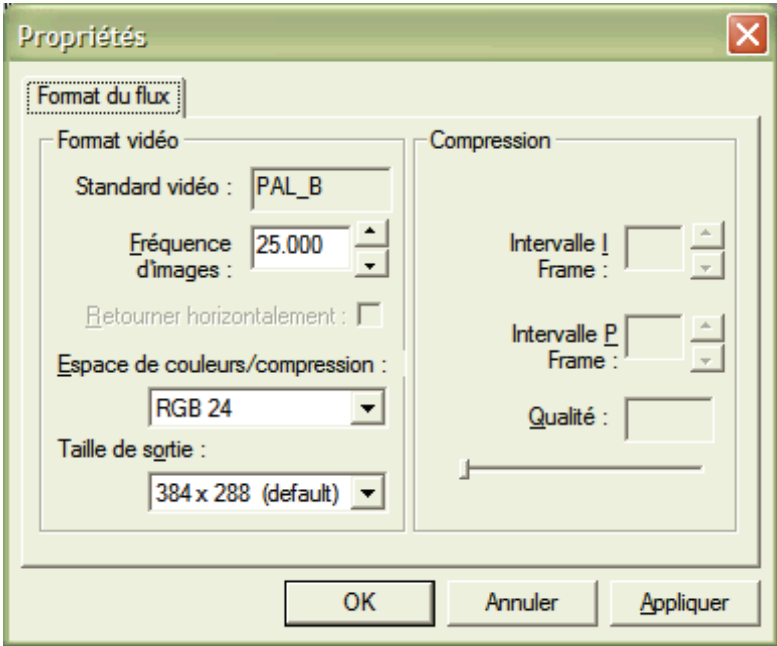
Propriétés

Format du flux

Format vidéo

Standard vidéo : PAL_B

Fréquence d'images : 25.000

Retourner horizontalement :

Espace de couleurs/compression :

RGB 24

Taille de sortie :

384 x 288 (default)

Compression

Intervalle I Frame :

Intervalle P Frame :

Qualité :

OK

Annuler

Appliquer